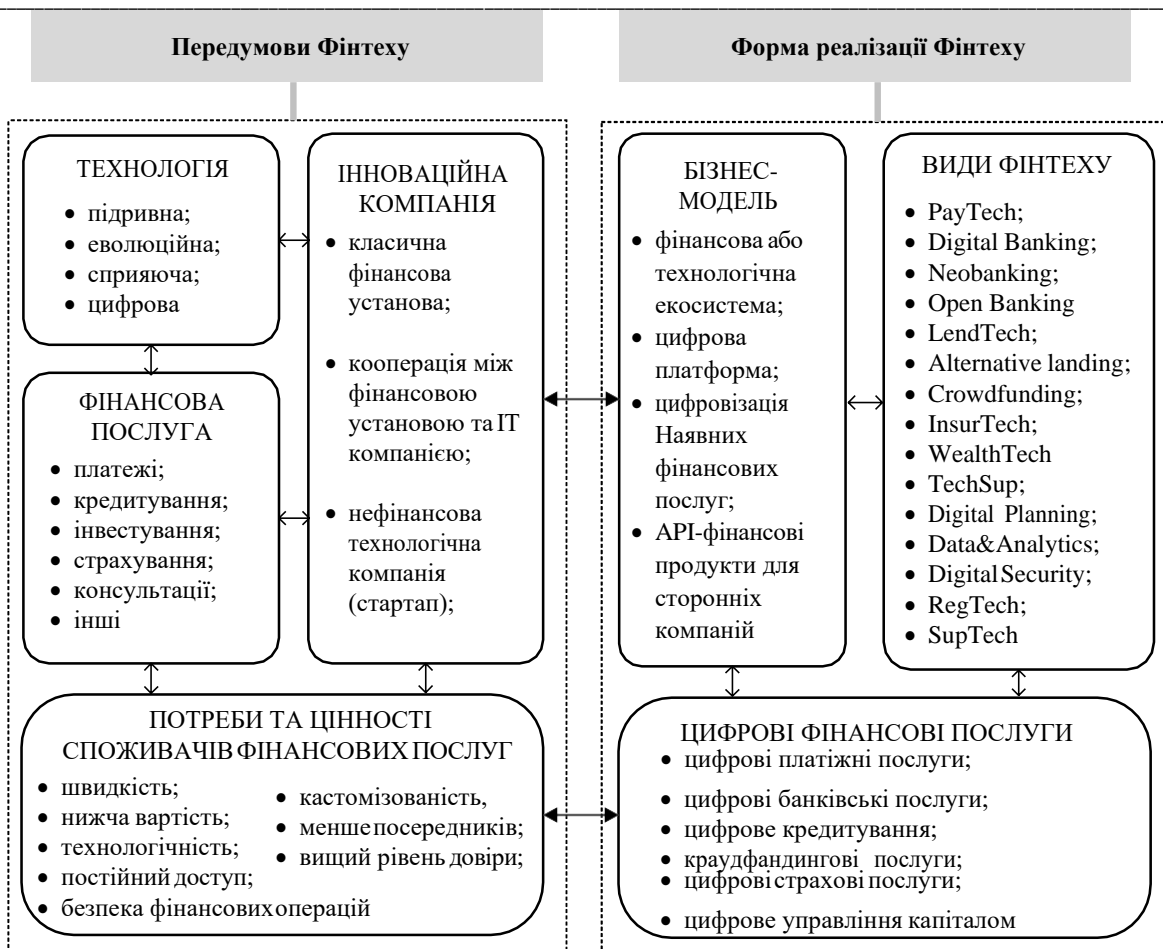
Передумови Фінтеху

Форма реалізації Фінтеху

ТЕХНОЛОГІЯ
• підривна;
• еволюційна;
• сприяюча;
• цифрова

ІННОВАЦІЙНА КОМПАНІЯ
• класична фінансова установа;
• кооперація між фінансовою установою та IT компанією;
• нефінансова технологічна компанія (стартап);

ФІНАНСОВА ПОСЛУГА
• платежі;
• кредитування;
• інвестування;
• страхування;
• консультації;
• інші

БІЗНЕС-МОДЕЛЬ
• фінансова або технологічна екосистема;
• цифрова платформа;
• цифровізація Наявних фінансових послуг;
• API-фінансові продукти для сторонніх компаній

ВИДИ ФІНТЕХУ
• PayTech;
• Digital Banking;
• Neobanking;
• Open Banking
• LendTech;
• Alternative landing;
• Crowdfunding;
• InsurTech;
• WealthTech
• TechSup;
• Digital Planning;
• Data&Analytics;
• DigitalSecurity;
• RegTech;
• SupTech

ПОТРЕБИ ТА ЦІННОСТІ СПОЖИВАЧІВ ФІНАНСОВИХ ПОСЛУГ
• швидкість;
• нижча вартість;
• технологічність;
• постійний доступ;
• безпека фінансових операцій
• кастомізованість,
• менше посередників;
• вищий рівень довіри;

ЦИФРОВІ ФІНАНСОВІ ПОСЛУГИ
• цифрові платіжні послуги;
• цифрові банківські послуги;
• цифрове кредитування;
• краудфандингові послуги;
• цифрові страхові послуги;
• цифрове управління капіталом